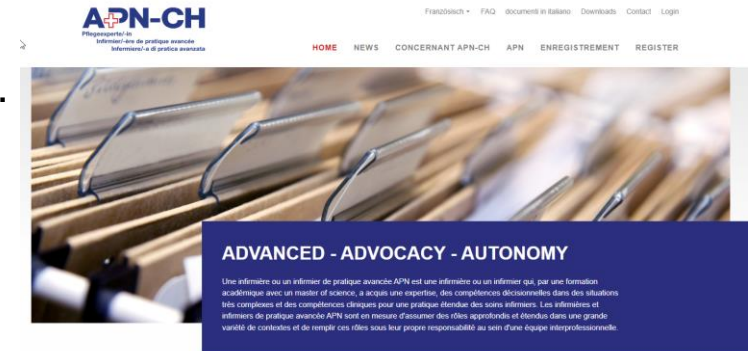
APN-CH
Pflegeexperte/-in
Infirmier/-ère de pratique avancée
Infermiere/-a di pratica avanzata

Französisch ▾ FAQ documenti in italiano Downloads Contact Login

HOME NEWS CONCERNANT APN-CH APN ENREGISTREMENT REGISTER

ADVANCED - ADVOCACY - AUTONOMY

Une infirmière ou un infirmier de pratique avancée APN est une infirmière ou un infirmier qui, par une formation académique avec un master of science, a acquis une expertise, des compétences décisionnelles dans des situations très complexes et des compétences cliniques pour une pratique étendue des soins infirmiers. Les infirmières et infirmiers de pratique avancée APN sont en mesure d'assumer des rôles approfondis et étendus dans une grande variété de contextes et de remplir ces rôles sous leur propre responsabilité au sein d'une équipe interprofessionnelle.